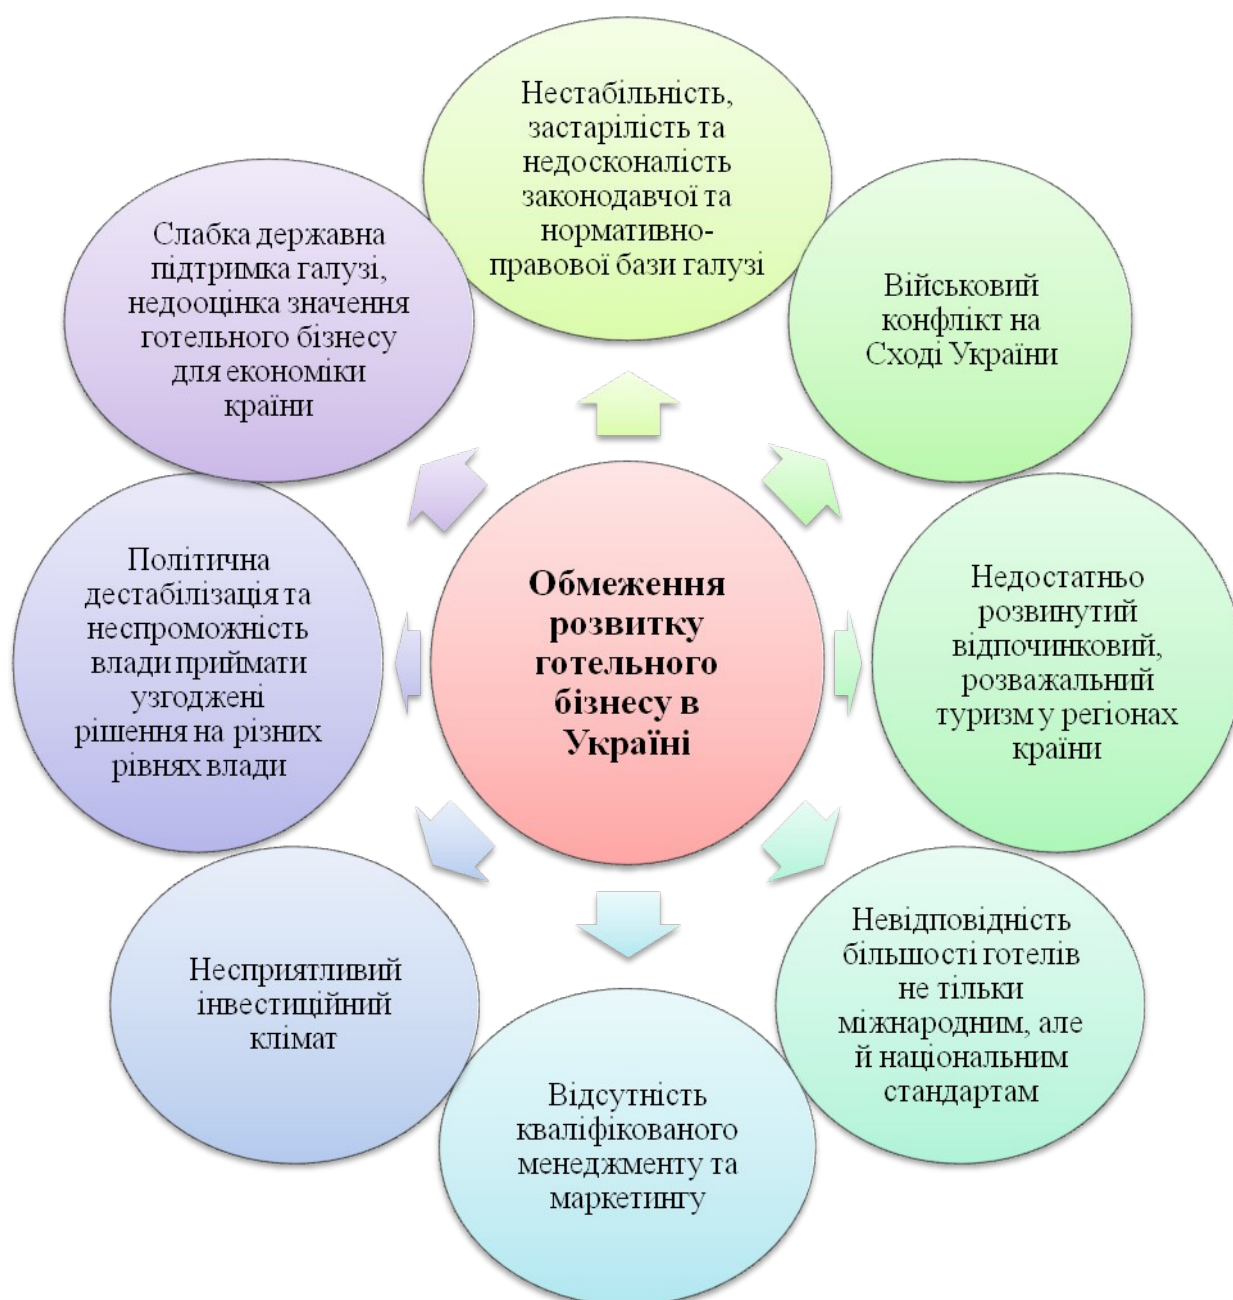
Обмеження розвитку готельного бізнесу в Україні

Нестабільність, застарілість та недосконалість законодавчої та нормативно-правової бази галузі

Військовий конфлікт на Сході України

Недостатньо розвинутий відпочинковий, розважальний туризм у регіонах країни

Невідповідність більшості готелів не тільки міжнародним, але й національним стандартам

Відсутність кваліфікованого менеджменту та маркетингу

Несприятливий інвестиційний клімат

Політична дестабілізація та неспроможність влади приймати узгоджені рішення на різних рівнях влади

Слабка державна підтримка галузі, недооцінка значення готельного бізнесу для економіки країни